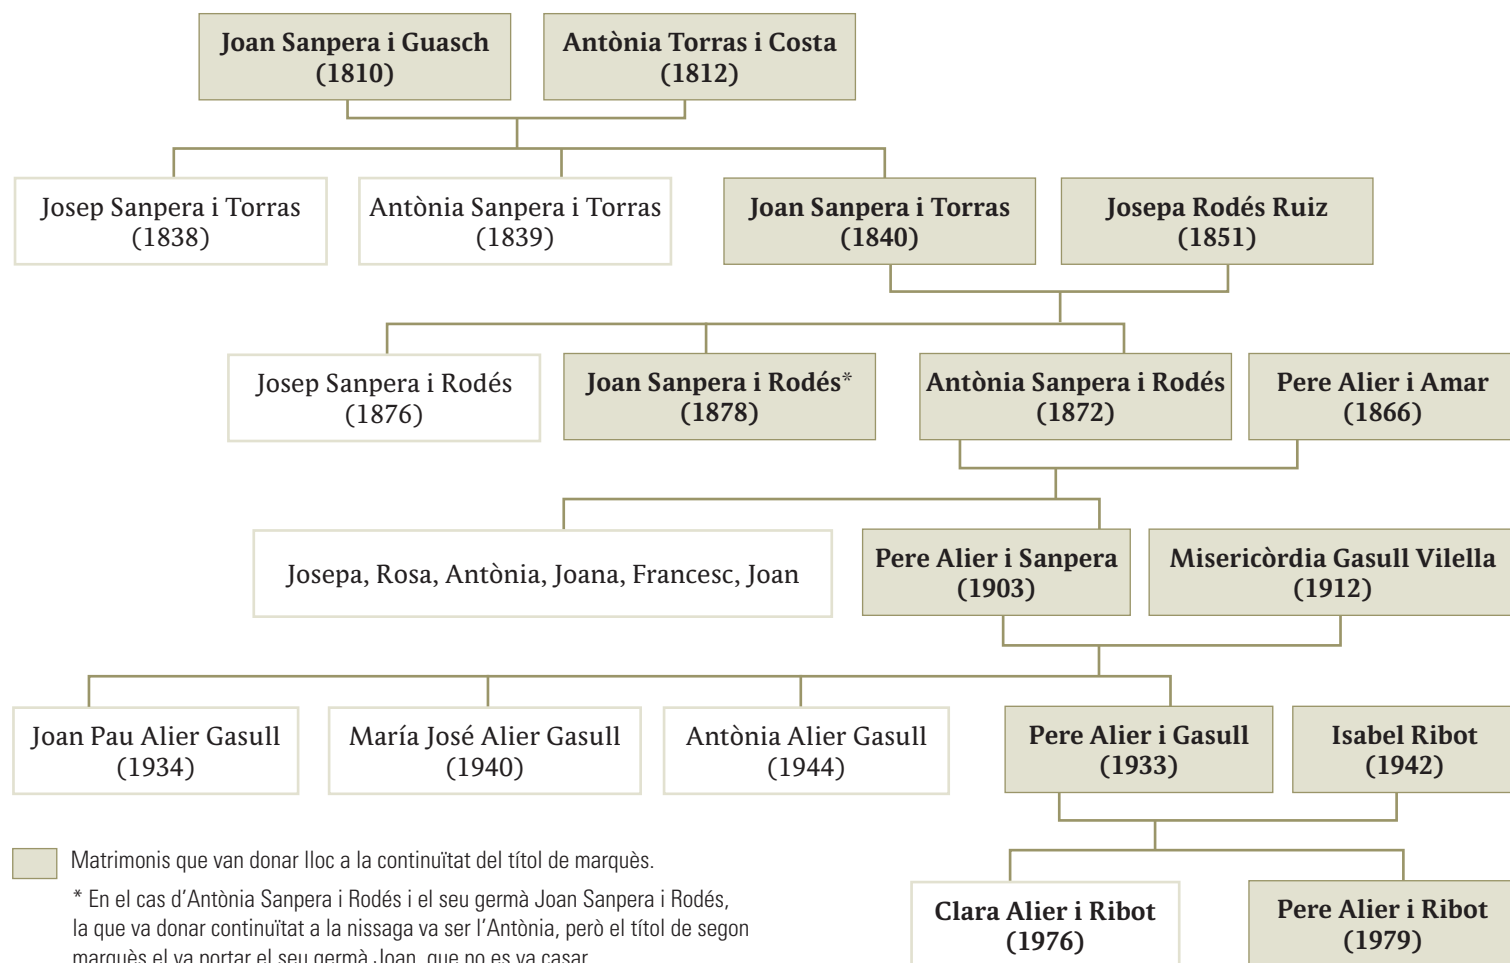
Joan Sanpera i Guasch (1810)

Antònia Torras i Costa (1812)

Josep Sanpera i Torras (1838)

Antònia Sanpera i Torras (1839)

Joan Sanpera i Torras (1840)

Josepa Rodés Ruiz (1851)

Josep Sanpera i Rodés (1876)

Joan Sanpera i Rodés* (1878)

Antònia Sanpera i Rodés (1872)

Pere Alier i Amar (1866)

Josepa, Rosa, Antònia, Joana, Francesc, Joan

Pere Alier i Sanpera (1903)

Misericòrdia Gasull Vilella (1912)

Joan Pau Alier Gasull (1934)

María José Alier Gasull (1940)

Antònia Alier Gasull (1944)

Pere Alier i Gasull (1933)

Isabel Ribot (1942)

Matrimonis que van donar lloc a la continuïtat del títol de marquès.

* En el cas d'Antònia Sanpera i Rodés i el seu germà Joan Sanpera i Rodés, la que va donar continuïtat a la nissaga va ser l'Antònia, però el títol de segon marquès el va portar el seu germà Joan, que no es va casar.

Clara Alier i Ribot (1976)

Pere Alier i Ribot (1979)